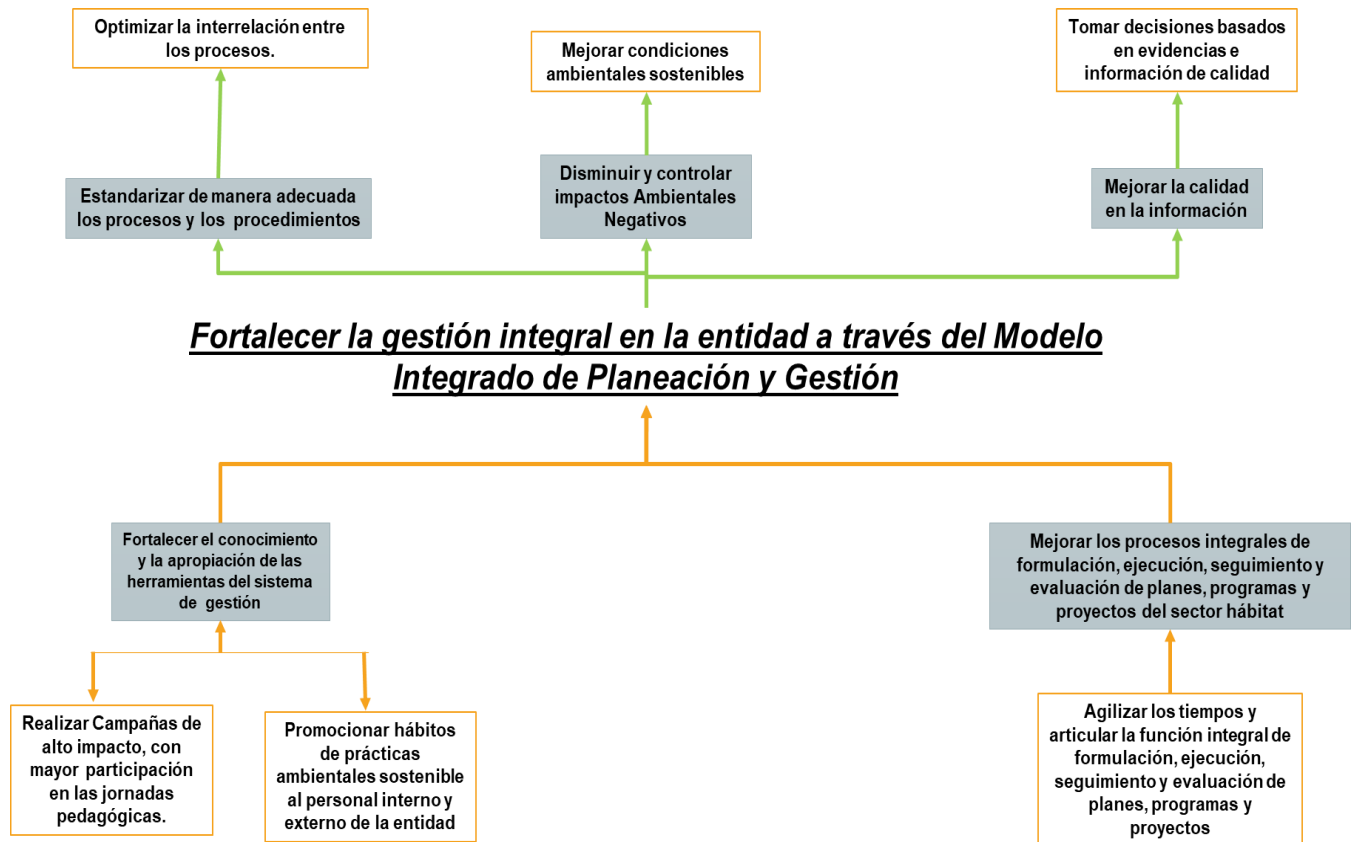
Optimizar la interrelación entre los procesos.

Mejorar condiciones ambientales sostenibles

Tomar decisiones basados en evidencias e información de calidad

Estandarizar de manera adecuada los procesos y los procedimientos

Disminuir y controlar impactos Ambientales Negativos

Mejorar la calidad en la información

Fortalecer la gestión integral en la entidad a través del Modelo Integrado de Planeación y Gestión

Fortalecer el conocimiento y la apropiación de las herramientas del sistema de gestión

Mejorar los procesos integrales de formulación, ejecución, seguimiento y evaluación de planes, programas y proyectos del sector hábitat

Realizar Campañas de alto impacto, con mayor participación en las jornadas pedagógicas.

Promocionar hábitos de prácticas ambientales sostenible al personal interno y externo de la entidad

Agilizar los tiempos y articular la función integral de formulación, ejecución, seguimiento y evaluación de planes, programas y proyectos